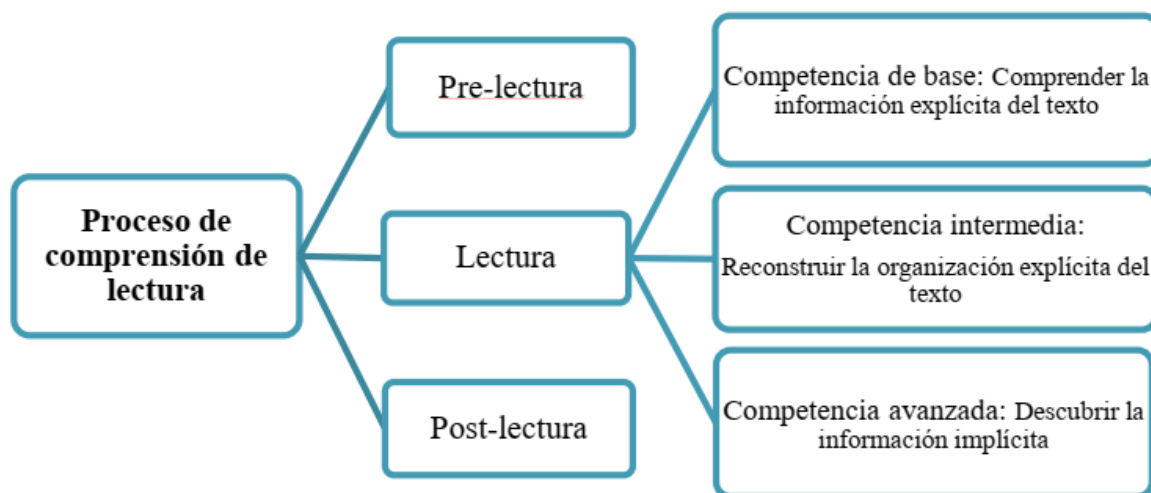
Proceso de comprensión de lectura

Pre-lectura

Lectura

Post-lectura

Competencia de base: Comprender la información explícita del texto

Competencia intermedia:

Reconstruir la organización explícita del texto

Competencia avanzada: Descubrir la información implícita